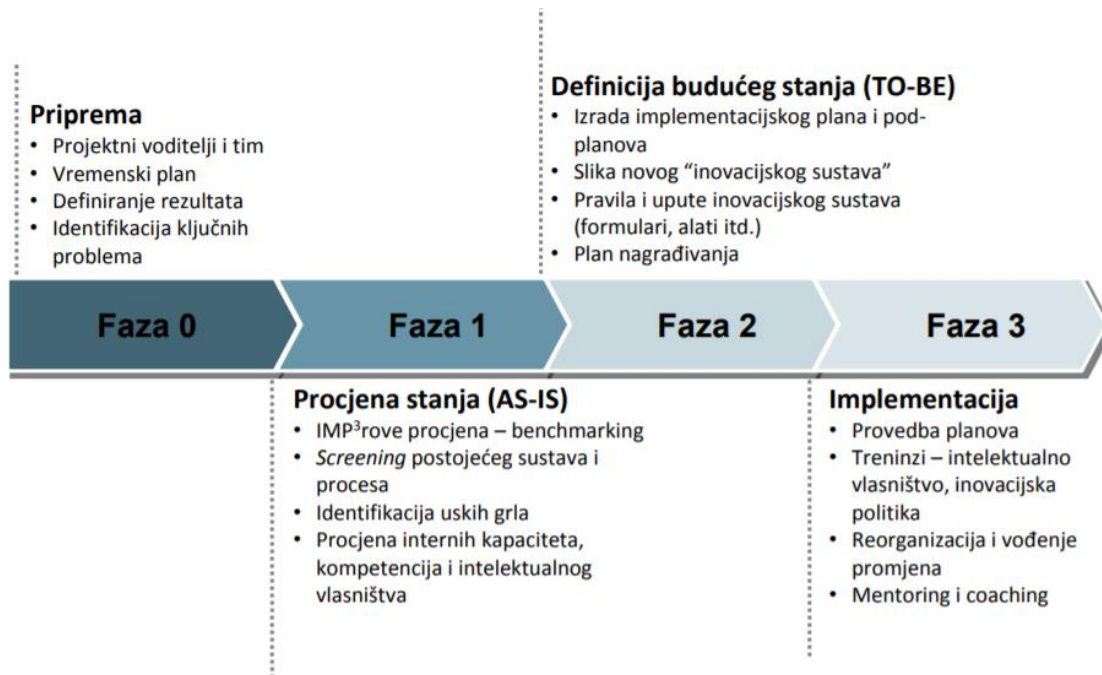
Priprema
• Projektni voditelji i tim
• Vremenski plan
• Definiranje rezultata
• Identifikacija ključnih problema

Definicija budućeg stanja (TO-BE)
• Izrada implementacijskog plana i pod-planova
• Slika novog “inovacijskog sustava”
• Pravila i upute inovacijskog sustava (formulari, alati itd.)
• Plan nagrađivanja

Faza 0

Faza 1

Faza 2

Faza 3

Procjena stanja (AS-IS)
• IMP$^3$rove procjena – benchmarking
• Screening postojećeg sustava i procesa
• Identifikacija uskih grla
• Procjena internih kapaciteta, kompetencija i intelektualnog vlasništva

Implementacija
• Provedba planova
• Treninzi – intelektualno vlasništvo, inovacijska politika
• Reorganizacija i vođenje promjena
• Mentoring i coaching